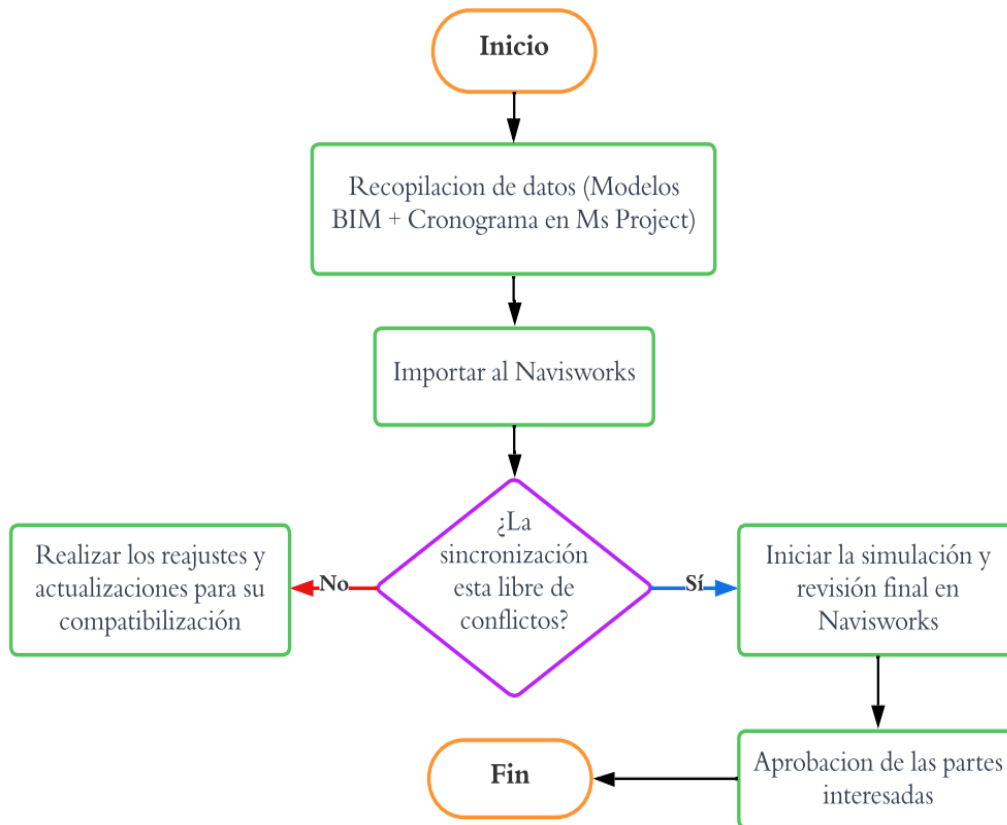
Inicio

Recopilacion de datos (Modelos BIM + Cronograma en Ms Project)

Importar al Navisworks

¿La sincronización esta libre de conflictos?

No

Realizar los reajustes y actualizaciones para su compatibilización

Sí

Iniciar la simulación y revisión final en Navisworks

Aprobacion de las partes interesadas

Fin